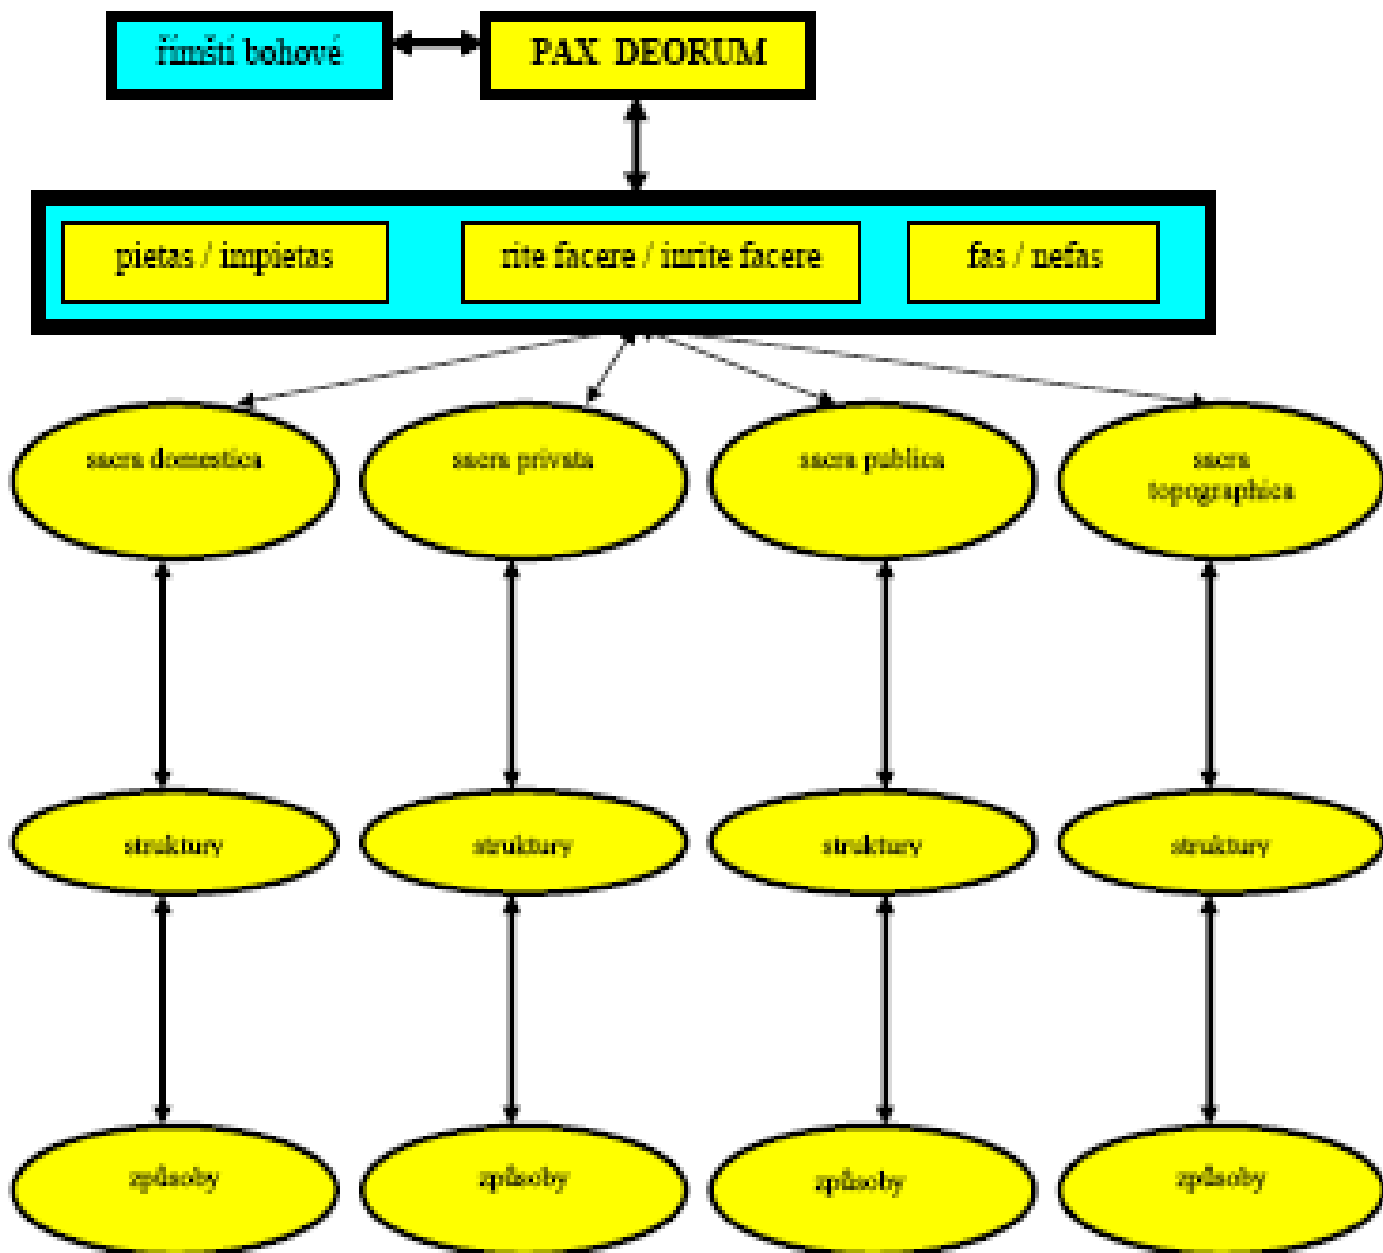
římští bohové

PAX DEORUM

pietas / impietas

rite facere / inrite facere

fas / nefas

sacra domestica

sacra privata

sacra publica

sacra topographica

struktury

struktury

struktury

struktury

způsoby

způsoby

způsoby

způsoby